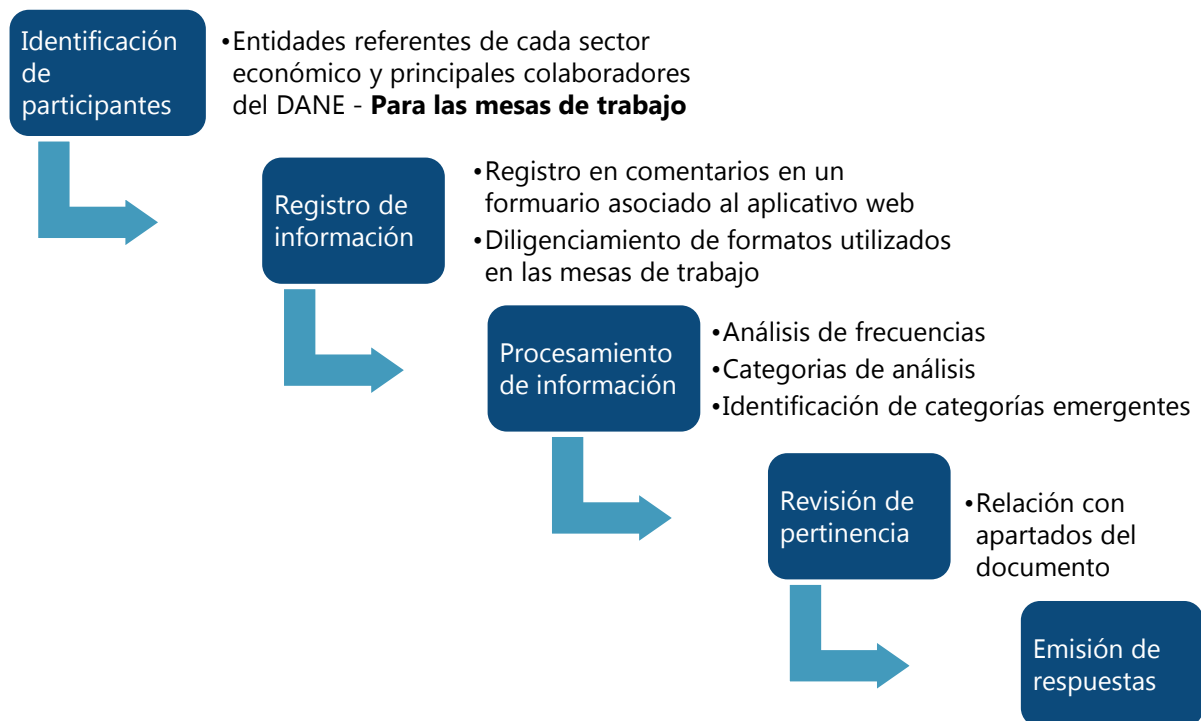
Identificación de participantes

•Entidades referentes de cada sector económico y principales colaboradores del DANE - **Para las mesas de trabajo**

Registro de información

•Registro en comentarios en un formuario asociado al aplicativo web
•Diligenciamiento de formatos utilizados en las mesas de trabajo

Procesamiento de información

•Análisis de frecuencias
•Categorias de análisis
•Identificación de categorías emergentes

Revisión de pertinencia

•Relación con apartados del documento

Emisión de respuestas